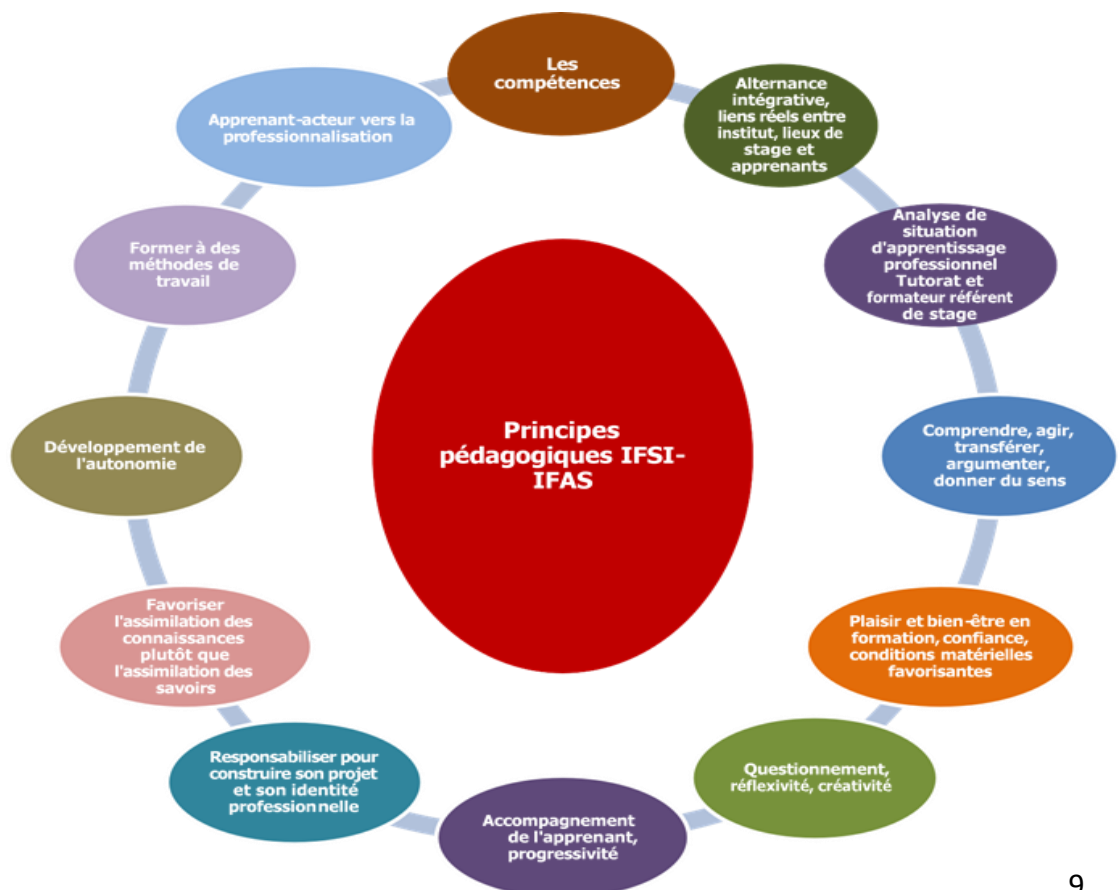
Principes pédagogiques IFSI-IFAS

Les compétences

Alternance intégrative, liens réels entre institut, lieux de stage et apprenants

Analyse de situation d'apprentissage professionnel Tutorat et formateur référent de stage

Comprendre, agir, transférer, argumenter, donner du sens

Plaisir et bien-être en formation, confiance, conditions matérielles favorisantes

Questionnement, réflexivité, créativité

Accompagnement de l'apprenant, progressivité

Responsabiliser pour construire son projet et son identité professionnelle

Favoriser l'assimilation des connaissances plutôt que l'assimilation des savoirs

Développement de l'autonomie

Former à des méthodes de travail

Apprenant-acteur vers la professionnalisation

9